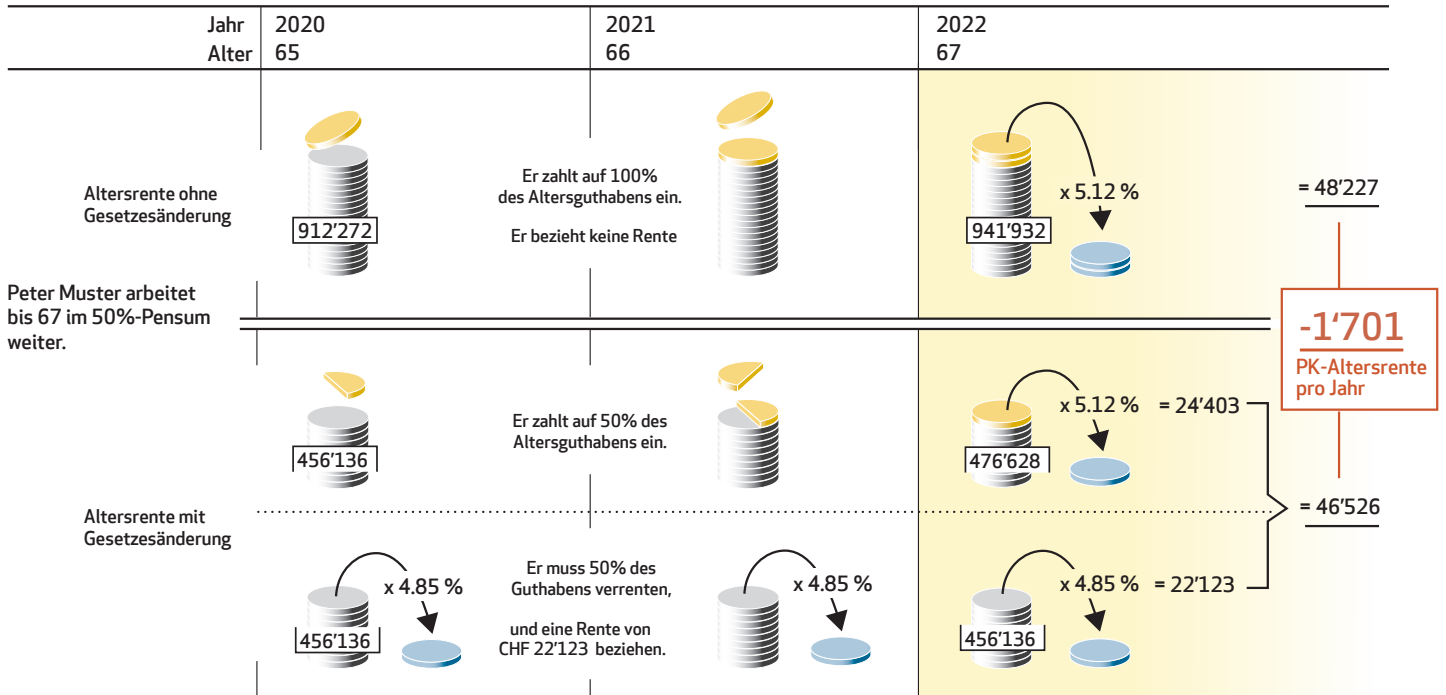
| Jahr | 2020 | 2021 | 2022 |
|---|---|---|---|
| Alter | 65 | 66 | 67 |

Altersrente ohne Gesetzesänderung

912'272

Er zahlt auf 100% des Altersguthabens ein.

Er bezieht keine Rente

941'932

x 5.12 %

= 48'227

Peter Muster arbeitet bis 67 im 50%-Pensum weiter.

-1'701
PK-Altersrente pro Jahr

456'136

Er zahlt auf 50% des Altersguthabens ein.

476'628

x 5.12 %

= 24'403

Altersrente mit Gesetzesänderung

= 46'526

456'136

x 4.85 %

Er muss 50% des Guthabens verrenten,

und eine Rente von CHF 22'123 beziehen.

x 4.85 %

456'136

x 4.85 %

= 22'123